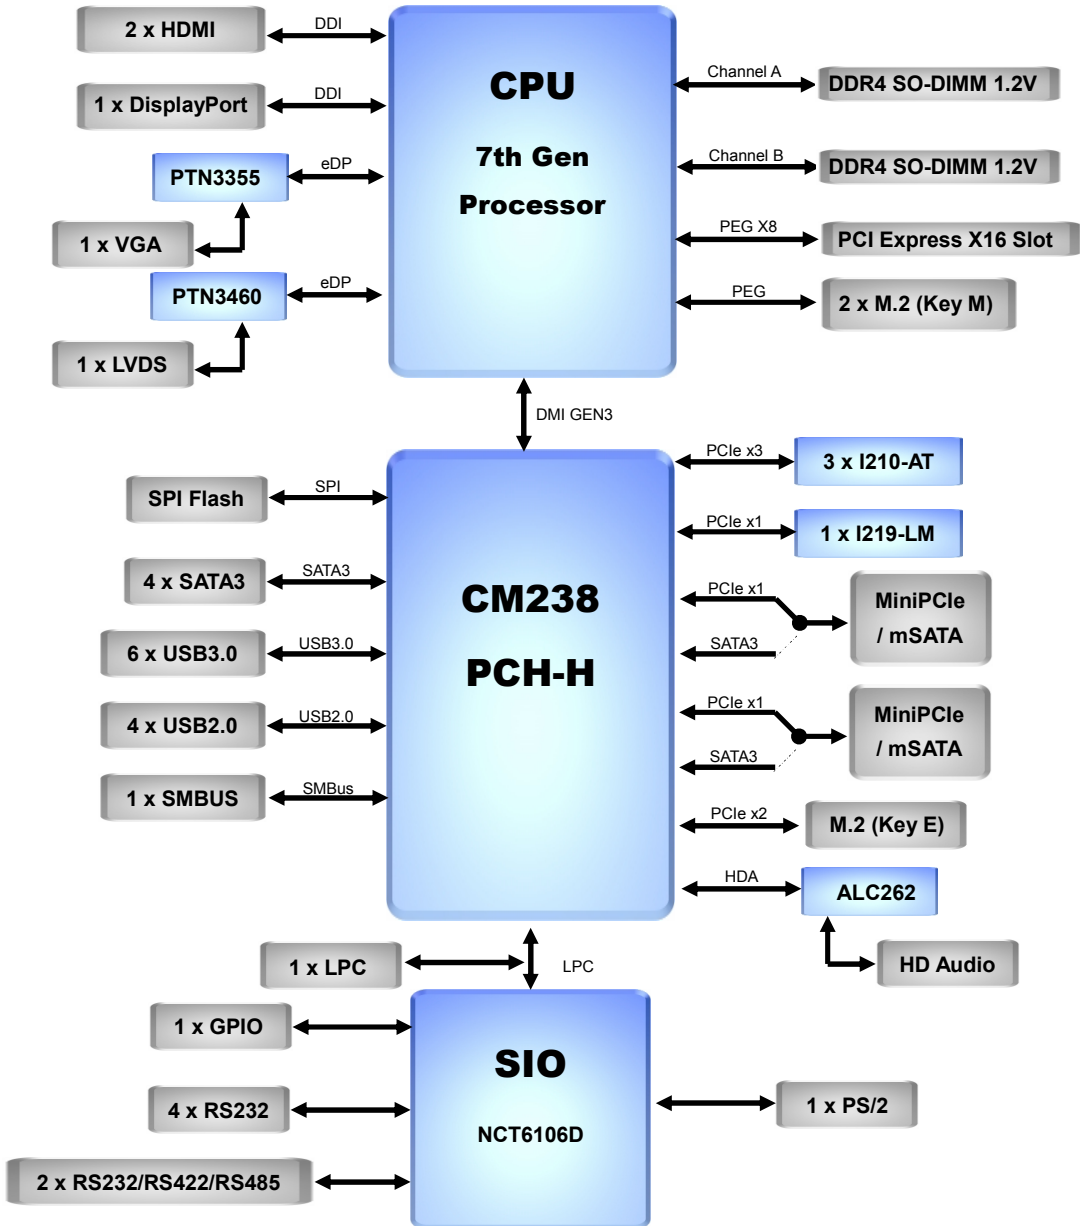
2 x HDMI
DDI
1 x DisplayPort
DDI
PTN3355
eDP
1 x VGA
PTN3460
eDP
1 x LVDS

CPU
7th Gen
Processor

Channel A
DDR4 SO-DIMM 1.2V
Channel B
DDR4 SO-DIMM 1.2V
PEG X8
PCI Express X16 Slot
PEG
2 x M.2 (Key M)

DMI GEN3

SPI Flash
SPI
4 x SATA3
SATA3
6 x USB3.0
USB3.0
4 x USB2.0
USB2.0
1 x SMBUS
SMBus

CM238
PCH-H

PCIe x3
3 x I210-AT
PCIe x1
1 x I219-LM
PCIe x1
SATA3
MiniPCIe / mSATA
PCIe x1
SATA3
MiniPCIe / mSATA
PCIe x2
M.2 (Key E)
HDA
ALC262
HD Audio

1 x LPC
LPC
1 x GPIO
4 x RS232
2 x RS232/RS422/RS485

SIO
NCT6106D

1 x PS/2